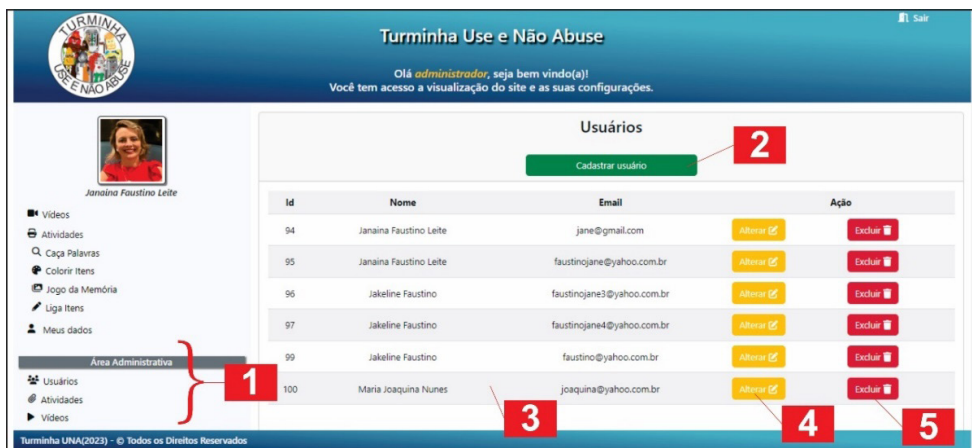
TURMINHA USE E NÃO ABUSE

Turminha Use e Não Abuse

Sair

Olá administrador, seja bem vindo(a)!
Você tem acesso a visualização do site e as suas configurações.

Janaina Faustino Leite

Vídeos
Atividades
Caça Palavras
Colorir Itens
Jogo da Memória
Liga Itens
Meus dados

Área Administrativa
Usuários
Atividades
Vídeos

1

Usuários

Cadastrar usuário

2

| Id | Nome | Email | Ação | |
|---|---|---|---|---|
| 94 | Janaina Faustino Leite | jane@gmail.com | Alterar | Excluir |
| 95 | Janaina Faustino Leite | faustinojane@yahoo.com.br | Alterar | Excluir |
| 96 | Jakeline Faustino | faustinojane3@yahoo.com.br | Alterar | Excluir |
| 97 | Jakeline Faustino | faustinojane4@yahoo.com.br | Alterar | Excluir |
| 99 | Jakeline Faustino | faustino@yahoo.com.br | Alterar | Excluir |
| 100 | Maria Joaquina Nunes | joaquina@yahoo.com.br | Alterar | Excluir |

3

4

5

Turminha UNA(2023) - © Todos os Direitos Reservados